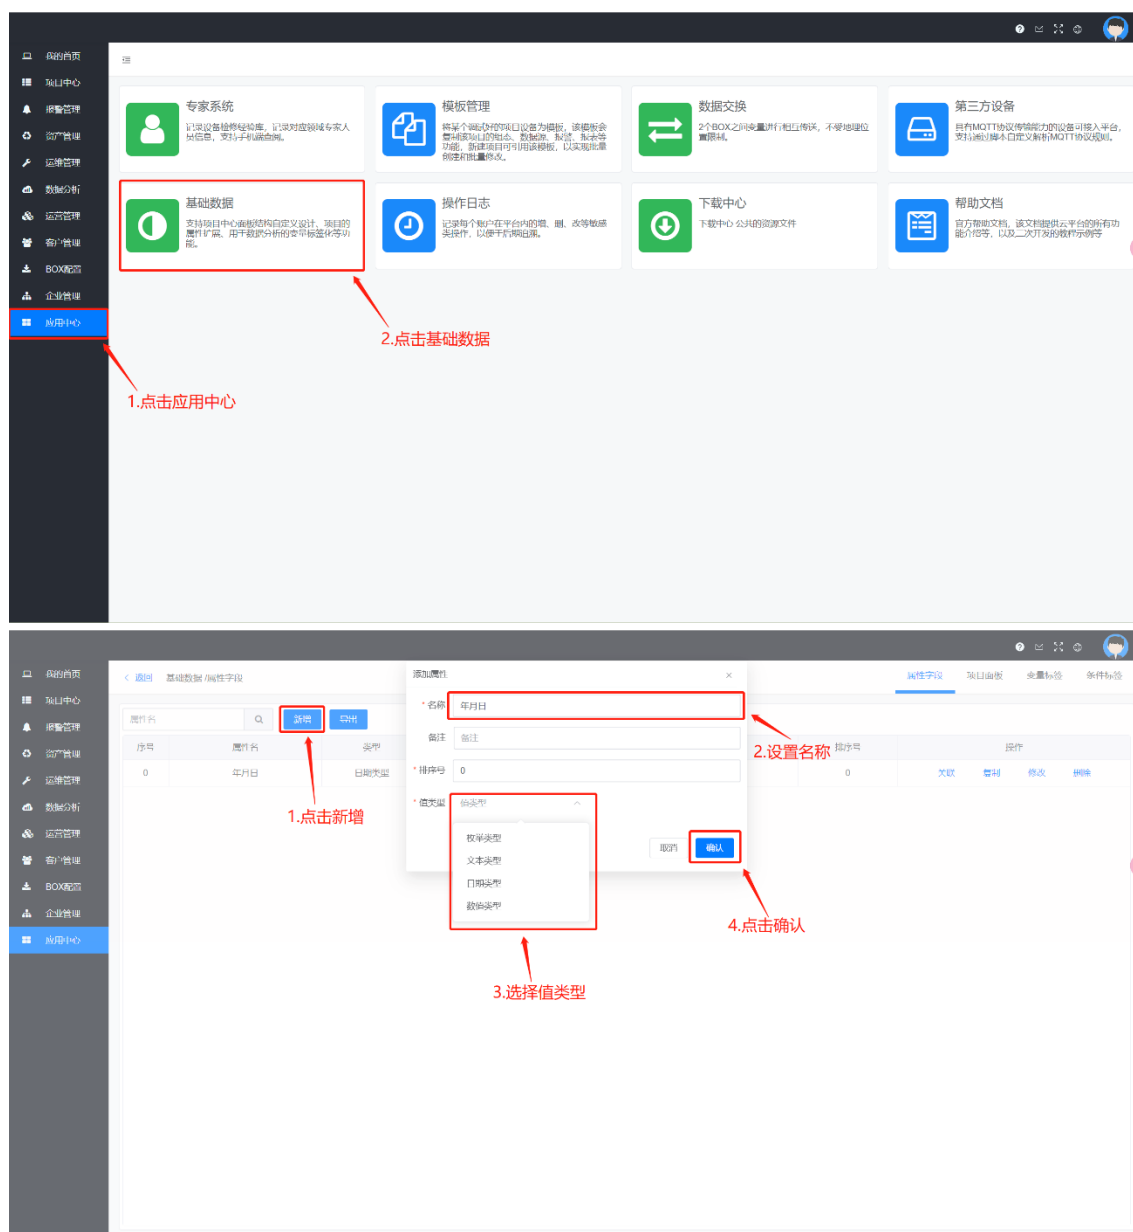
我的首页
项目中心
报警管理
资产管理
运维管理
数据分析
运营管理
客户管理
BOX配置
企业管理
应用中心

专家系统
记录设备维修经验库，记录对应领域专家人员信息，支持手机端查询。

模板管理
将某个调试好的项目设备为模板，该模板会复制该项目的组态、数据源、报警、报表等功能，新建项目可引用该模板，以实现批量创建和批量修改。

数据交换
2个BOX之间变量进行相互传送，不受地理位置限制。

第三方设备
具有MQTT协议传输能力的设备可接入平台，支持通过脚本自定义解析MQTT协议规则。

基础数据
支持项目中心面板结构自定义设计，项目的属性扩展，用于数据分析的变量标签化等功能。

操作日志
记录每个账户在平台内的增、删、改等敏感类操作，以便于后期追溯。

下载中心
下载中心 公共的资源文件

帮助文档
官方帮助文档，该文档提供云平台的所有功能介绍等，以及二次开发的教程示例等

2.点击基础数据

1.点击应用中心

我的首页
项目中心
报警管理
资产管理
运维管理
数据分析
运营管理
客户管理
BOX配置
企业管理
应用中心

< 返回 基础数据 /属性字段

属性名
新增 导出

| 序号 | 属性名 | 类型 |
|---|---|---|
| 0 | 年月日 | 日期类型 |

添加属性 ×
* 名称 年月日
备注 备注
* 排序号 0
* 值类型 值类型
枚举类型
文本类型
日期类型
数值类型
取消 确认

属性字段 项目面板 变量标签 条件标签

| 排序号 | 操作 |
|---|---|
| 0 | 关联 复制 修改 删除 |

1.点击新增
2.设置名称
3.选择值类型
4.点击确认